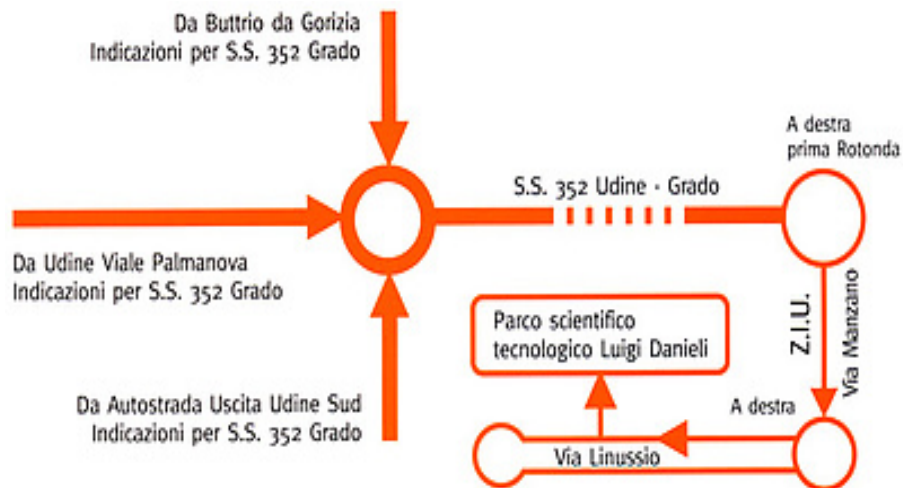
Da Buttrio da Gorizia
Indicazioni per S.S. 352 Grado

A destra
prima Rotonda

S.S. 352 Udine - Grado

Da Udine Viale Palmanova
Indicazioni per S.S. 352 Grado

Z.I.U.

Via Manzano

Parco scientifico
tecnologico Luigi Danieli

Da Autostrada Uscita Udine Sud
Indicazioni per S.S. 352 Grado

A destra

Via Linussio